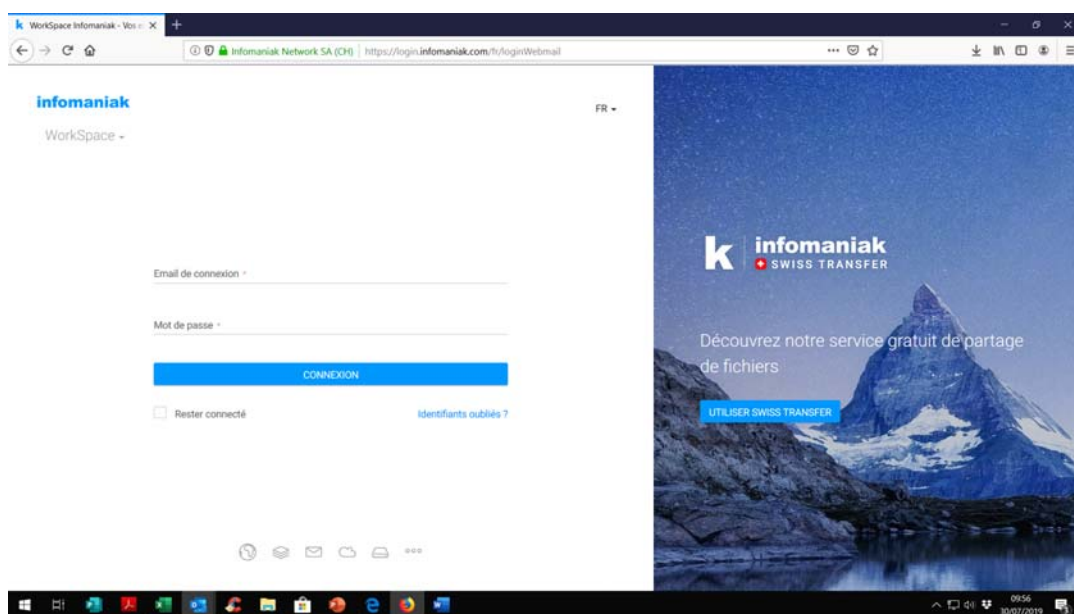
k WorkSpace Infomaniak - Vos ×

Infomaniak Network SA (CH) https://login.infomaniak.com/fr/loginWebmail

infomaniak

WorkSpace

FR

Email de connexion *

Mot de passe *

CONNEXION

Rester connecté

Identifiants oubliés ?

k infomaniak
SWISS TRANSFER

Découvrez notre service gratuit de partage de fichiers

UTILISER SWISS TRANSFER

09:56
30/07/2019